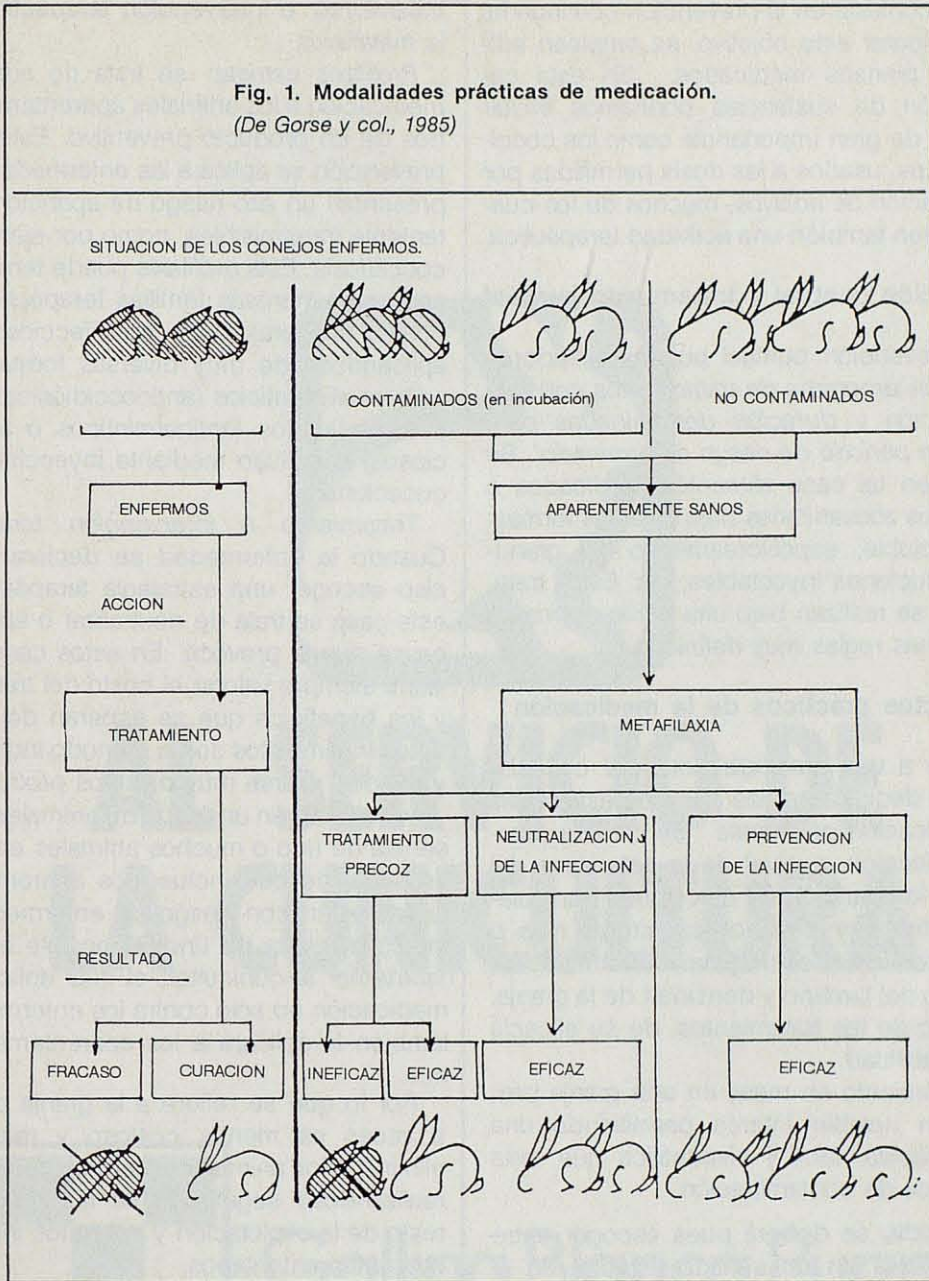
Fig. 1. Modalidades prácticas de medicación.

(De Gorse y col., 1985)

SITUACION DE LOS CONEJOS ENFERMOS.

CONTAMINADOS (en incubación)

NO CONTAMINADOS

ENFERMOS

APARENTEMENTE SANOS

ACCION

TRATAMIENTO

METAFILAXIA

TRATAMIENTO PRECOZ

NEUTRALIZACION DE LA INFECCION

PREVENCION DE LA INFECCION

RESULTADO

FRACASO

CURACION

INEFICAZ

EFICAZ

EFICAZ

EFICAZ